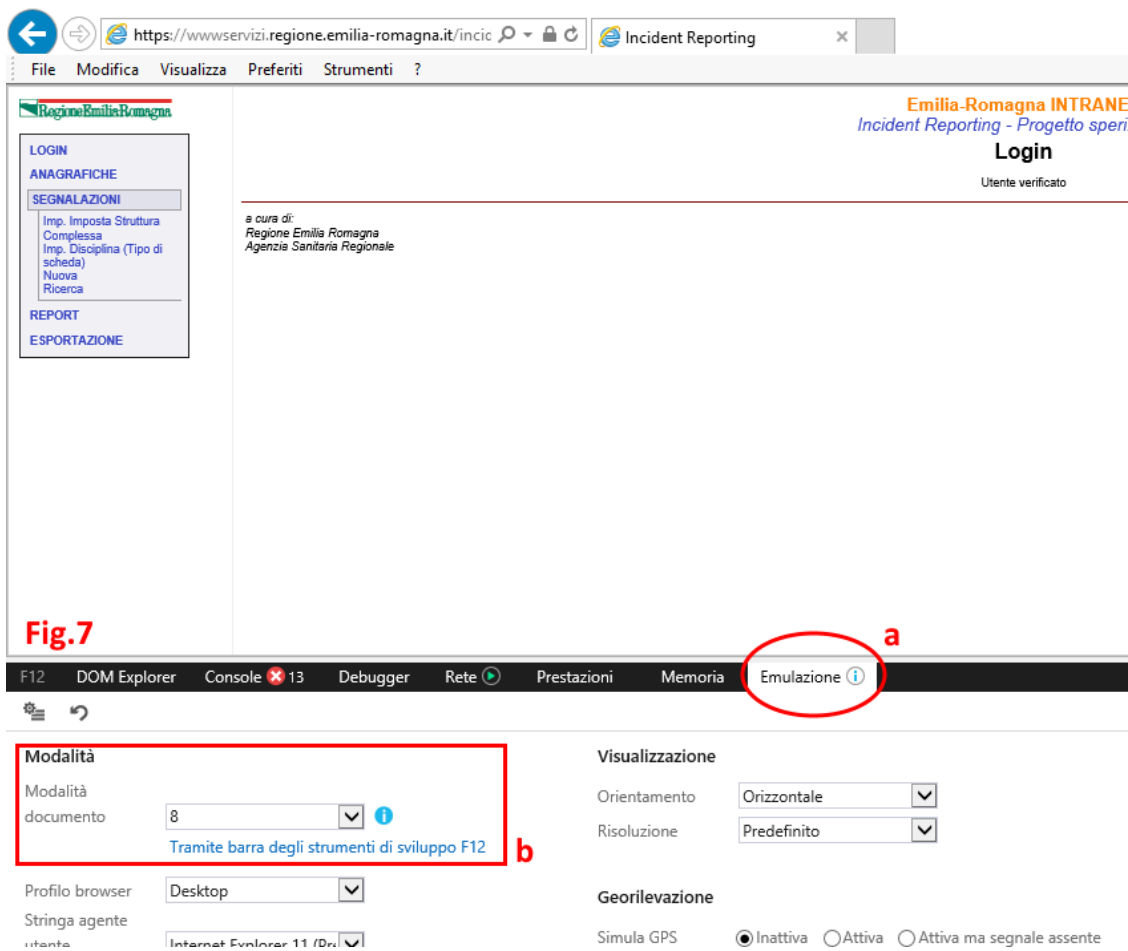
https://wwwservizi.regione.emilia-romagna.it/incic

Incident Reporting

File Modifica Visualizza Preferiti Strumenti ?

RegioneEmiliaRomagna

Emilia-Romagna INTRANE
Incident Reporting - Progetto speri

Login

Utente verificato

LOGIN
ANAGRAFICHE
SEGNALAZIONI
Imp. Imposta Struttura Complessa
Imp. Disciplina (Tipo di scheda)
Nuova
Ricerca
REPORT
ESPORTAZIONE

a cura di:
Regione Emilia Romagna
Agenzia Sanitaria Regionale

Fig.7

a

F12 DOM Explorer Console 13 Debugger Rete Prestazioni Memoria Emulazione

Modalità

Modalità documento 8

Tramite barra degli strumenti di sviluppo F12

b

Profilo browser Desktop

Stringa agente utente Internet Explorer 11 (Pr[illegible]

Visualizzazione

Orientamento Orizzontale

Risoluzione Predefinito

Georilevazione

Simula GPS Inattiva Attiva Attiva ma segnale assente